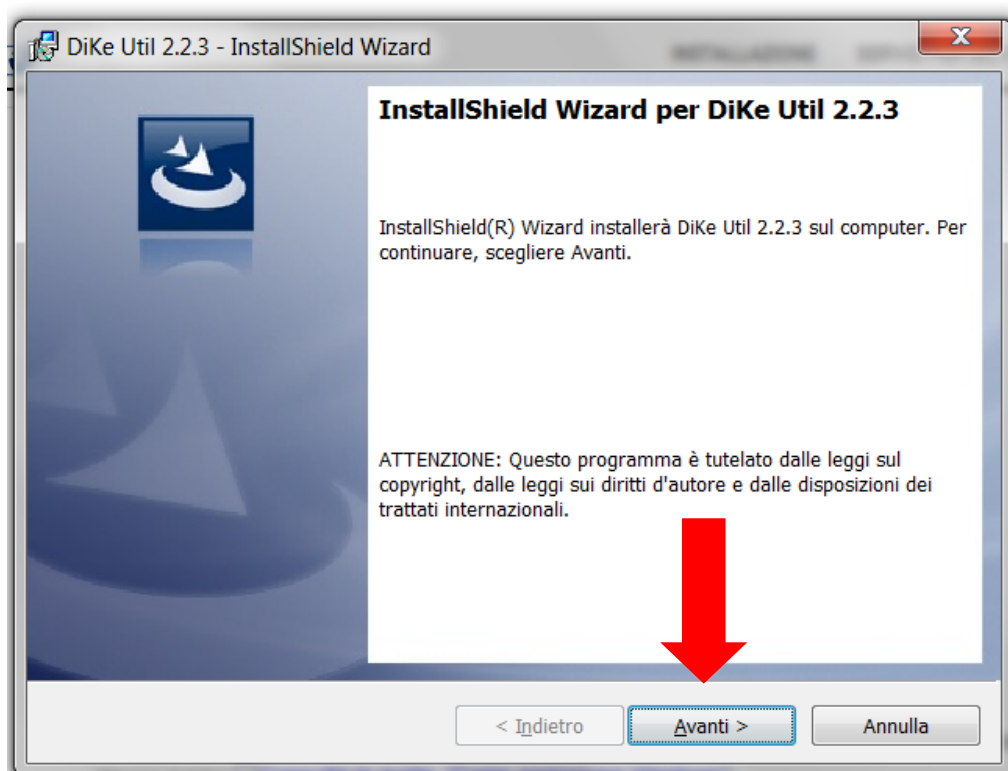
DiKe Util 2.2.3 - InstallShield Wizard

InstallShield Wizard per DiKe Util 2.2.3

InstallShield(R) Wizard installerà DiKe Util 2.2.3 sul computer. Per continuare, scegliere Avanti.

ATTENZIONE: Questo programma è tutelato dalle leggi sul copyright, dalle leggi sui diritti d'autore e dalle disposizioni dei trattati internazionali.

< Indietro
Avanti >
Annulla